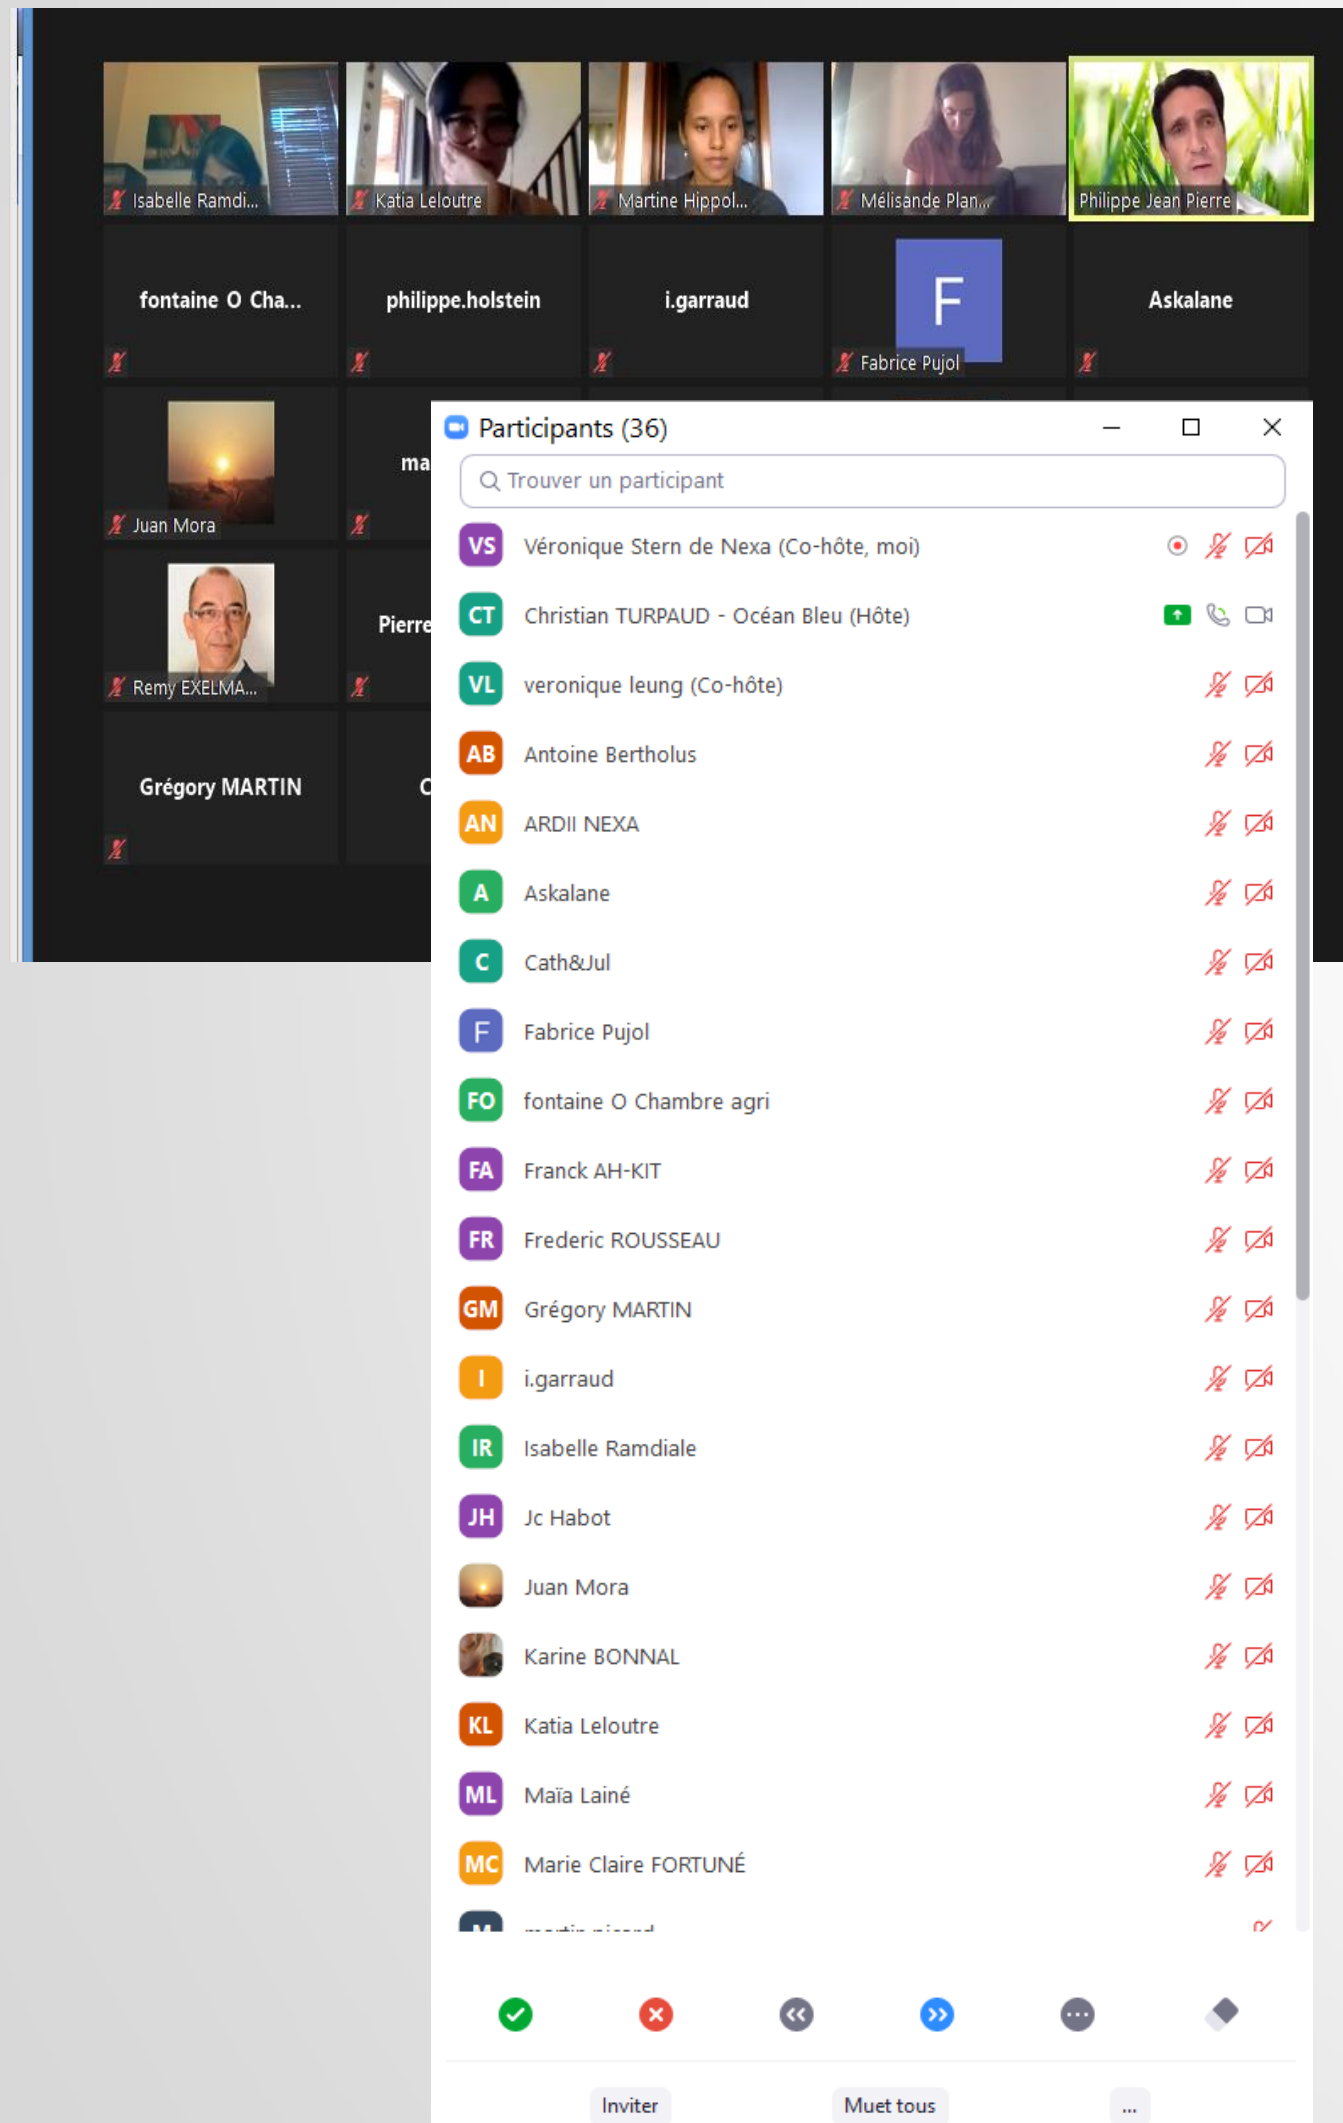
Isabelle Ramdi...
Katia Leloutre
Martine Hippol...
Mélisande Plan...
Philippe Jean Pierre

fontaine O Cha...
philippe.holstein
i.garraud
F
Fabrice Pujol
Askalane

Juan Mora
ma
Remy EXELMA...
Pierre
Grégory MARTIN
C

Participants (36)
Trouver un participant

| | |
|---|---|
| VS | Véronique Stern de Nexa (Co-hôte, moi) |
| CT | Christian TURPAUD - Océan Bleu (Hôte) |
| VL | veronique leung (Co-hôte) |
| AB | Antoine Bertholus |
| AN | ARDII NEXA |
| A | Askalane |
| C | Cath&Jul |
| F | Fabrice Pujol |
| FO | fontaine O Chambre agri |
| FA | Franck AH-KIT |
| FR | Frederic ROUSSEAU |
| GM | Grégory MARTIN |
| I | i.garraud |
| IR | Isabelle Ramdiale |
| JH | Jc Habot |
| | Juan Mora |
| | Karine BONNAL |
| KL | Katia Leloutre |
| ML | Maïa Lainé |
| MC | Marie Claire FORTUNÉ |
| M | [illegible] |

Inviter
Muet tous
...